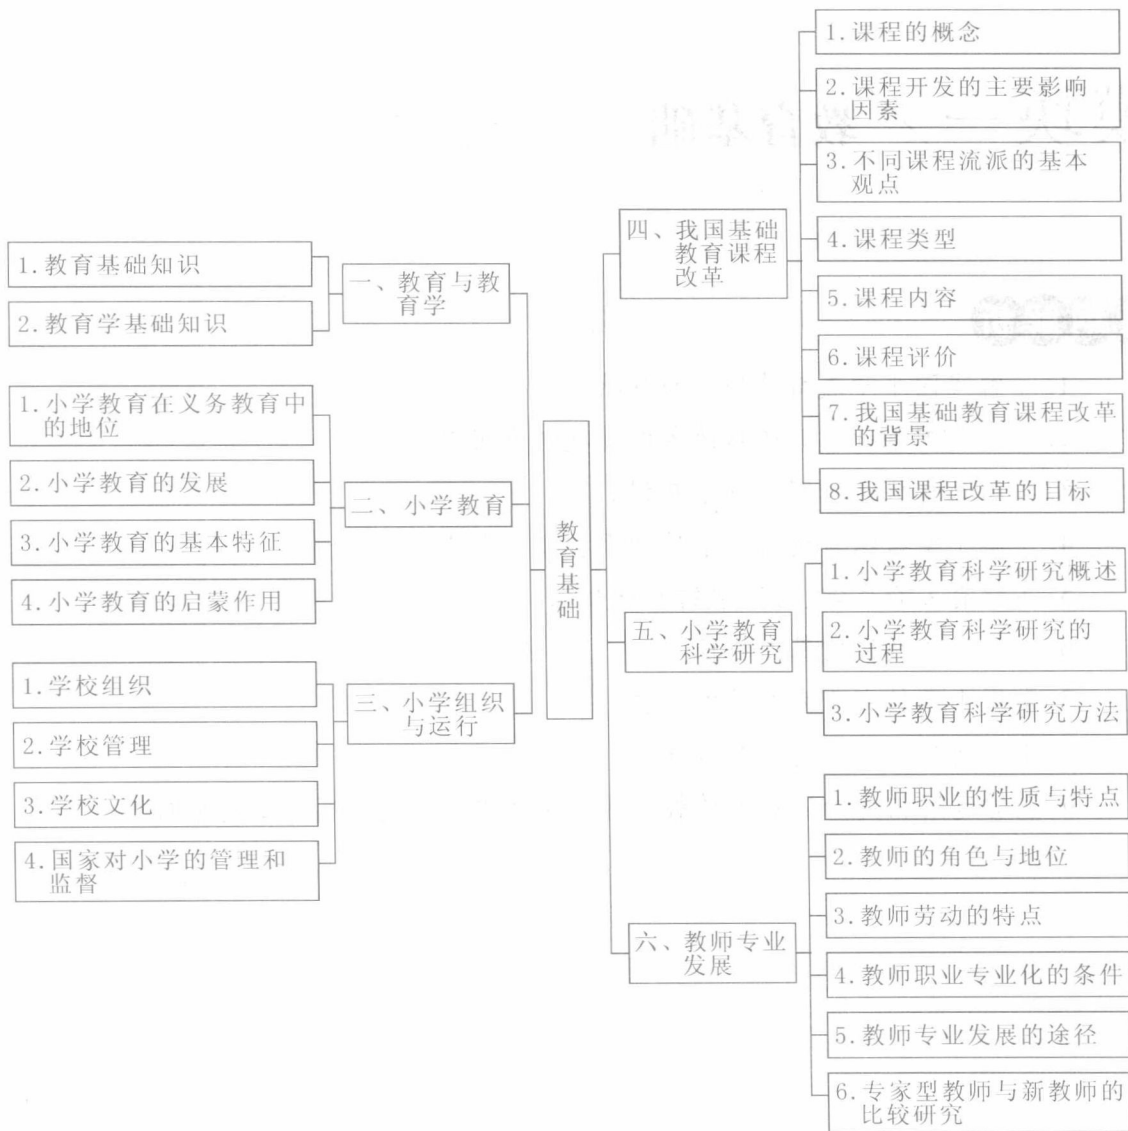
教育基础

一、教育与教育学

1. 教育基础知识

2. 教育学基础知识

二、小学教育

1. 小学教育在义务教育中的地位

2. 小学教育的发展

3. 小学教育的基本特征

4. 小学教育的启蒙作用

三、小学组织与运行

1. 学校组织

2. 学校管理

3. 学校文化

4. 国家对小学的管理和监督

四、我国基础教育课程改革

1. 课程的概念

2. 课程开发的主要影响因素

3. 不同课程流派的基本观点

4. 课程类型

5. 课程内容

6. 课程评价

7. 我国基础教育课程改革的背景

8. 我国课程改革的目标

五、小学教育科学研究

1. 小学教育科学研究概述

2. 小学教育科学研究的过程

3. 小学教育科学研究方法

六、教师专业发展

1. 教师职业的性质与特点

2. 教师的角色与地位

3. 教师劳动的特点

4. 教师职业专业化的条件

5. 教师专业发展的途径

6. 专家型教师与新教师的比较研究